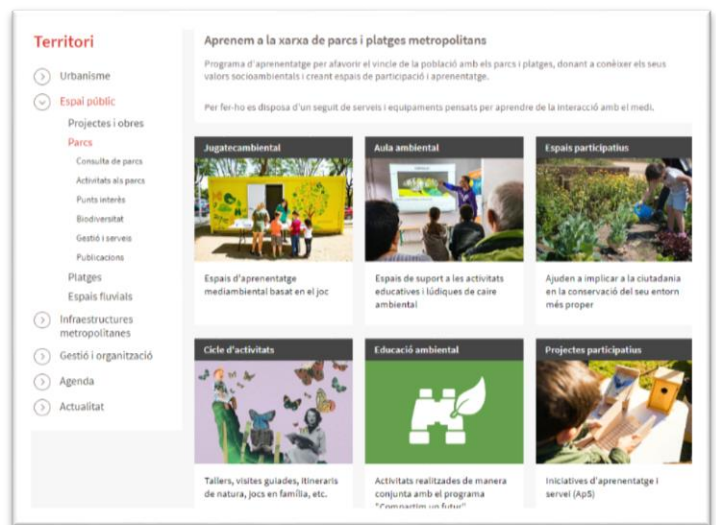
Territori

Urbanisme

Espai públic

Projectes i obres

Parcs

Consulta de parcs

Activitats als parcs

Punts interès

Biodiversitat

Gestió i serveis

Publicacions

Platges

Espais fluvials

Infraestructures metropolitanes

Gestió i organització

Agenda

Actualitat

Aprenem a la xarxa de parcs i platges metropolitans

Programa d'aprenentatge per afavorir el vincle de la població amb els parcs i platges, donant a conèixer els seus valors socioambientals i creant espais de participació i aprenentatge.

Per fer-ho es disposa d'un seguit de serveis i equipaments pensats per aprendre de la interacció amb el medi.

Jugatecambiental

Espais d'aprenentatge mediambiental basat en el joc

Aula ambiental

Espais de suport a les activitats educatives i lúdiques de caire ambiental

Espais participatius

Ajuden a implicar a la ciutadania en la conservació del seu entorn més proper

Cicle d'activitats

Tallers, visites guiades, itineraris de natura, jocs en família, etc.

Educació ambiental

Activitats realitzades de manera conjunta amb el programa "Compartim un futur"

Projectes participatius

Iniciatives d'aprenentatge i servei (ApS)